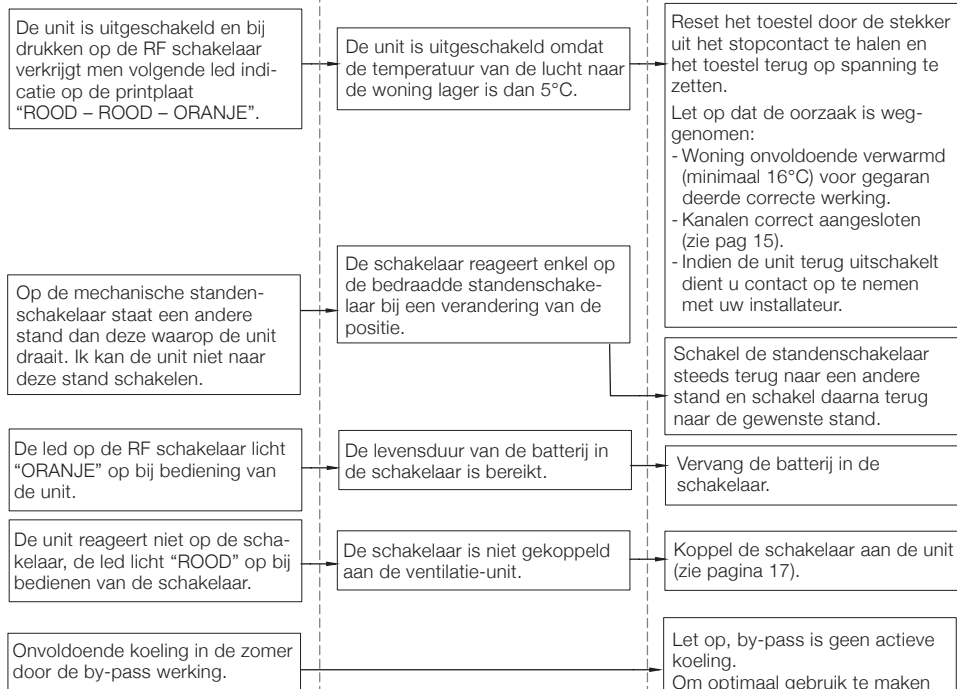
De unit is uitgeschakeld en bij drukken op de RF schakelaar verkrijgt men volgende led indicatie op de printplaat "ROOD – ROOD – ORANJE".

De unit is uitgeschakeld omdat de temperatuur van de lucht naar de woning lager is dan 5°C.

Reset het toestel door de stekker uit het stopcontact te halen en het toestel terug op spanning te zetten.

Let op dat de oorzaak is weggenomen:
- Woning onvoldoende verwarmd (minimaal 16°C) voor gegarandeerde correcte werking.
- Kanalen correct aangesloten (zie pag 15).
- Indien de unit terug uitschakelt dient u contact op te nemen met uw installateur.

Op de mechanische standenschakelaar staat een andere stand dan deze waarop de unit draait. Ik kan de unit niet naar deze stand schakelen.

De schakelaar reageert enkel op de bedraadde standenschakelaar bij een verandering van de positie.

Schakel de standenschakelaar steeds terug naar een andere stand en schakel daarna terug naar de gewenste stand.

De led op de RF schakelaar licht "ORANJE" op bij bediening van de unit.

De levensduur van de batterij in de schakelaar is bereikt.

Vervang de batterij in de schakelaar.

De unit reageert niet op de schakelaar, de led licht "ROOD" op bij bedienen van de schakelaar.

De schakelaar is niet gekoppeld aan de ventilatie-unit.

Koppel de schakelaar aan de unit (zie pagina 17).

Onvoldoende koeling in de zomer door de by-pass werking.

Let op, by-pass is geen actieve koeling.
Om optimaal gebruik te maken